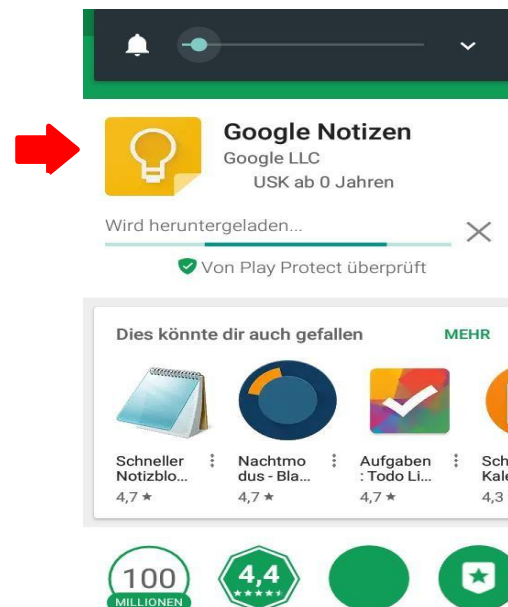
Google Notizen
Google LLC
USK ab 0 Jahren

Wird heruntergeladen...

Von Play Protect überprüft

Dies könnte dir auch gefallen
MEHR

Schneller Notizblo...
4,7 ★

Nachtmodus - Bla...
4,7 ★

Aufgaben : Todo Li...
4,7 ★

Sch Kale
4,3

100 MILLIONEN

4,4